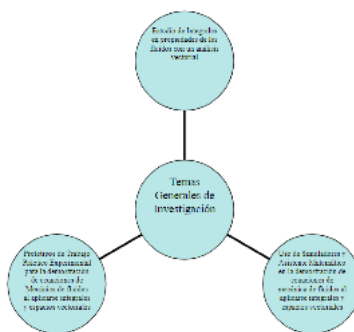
Estudio de Integrales en propiedades de los fluidos con un análisis vectorial

Temas Generales de Investigación

Prototipos de Trabajo Práctico Experimental para la demostración de ecuaciones de Mecánica de fluidos al aplicarse integrales y espacios vectoriales

Uso de Simuladores y Asistentes Matemáticos en la demostración de ecuaciones de mecánica de fluidos al aplicarse integrales y espacios vectoriales